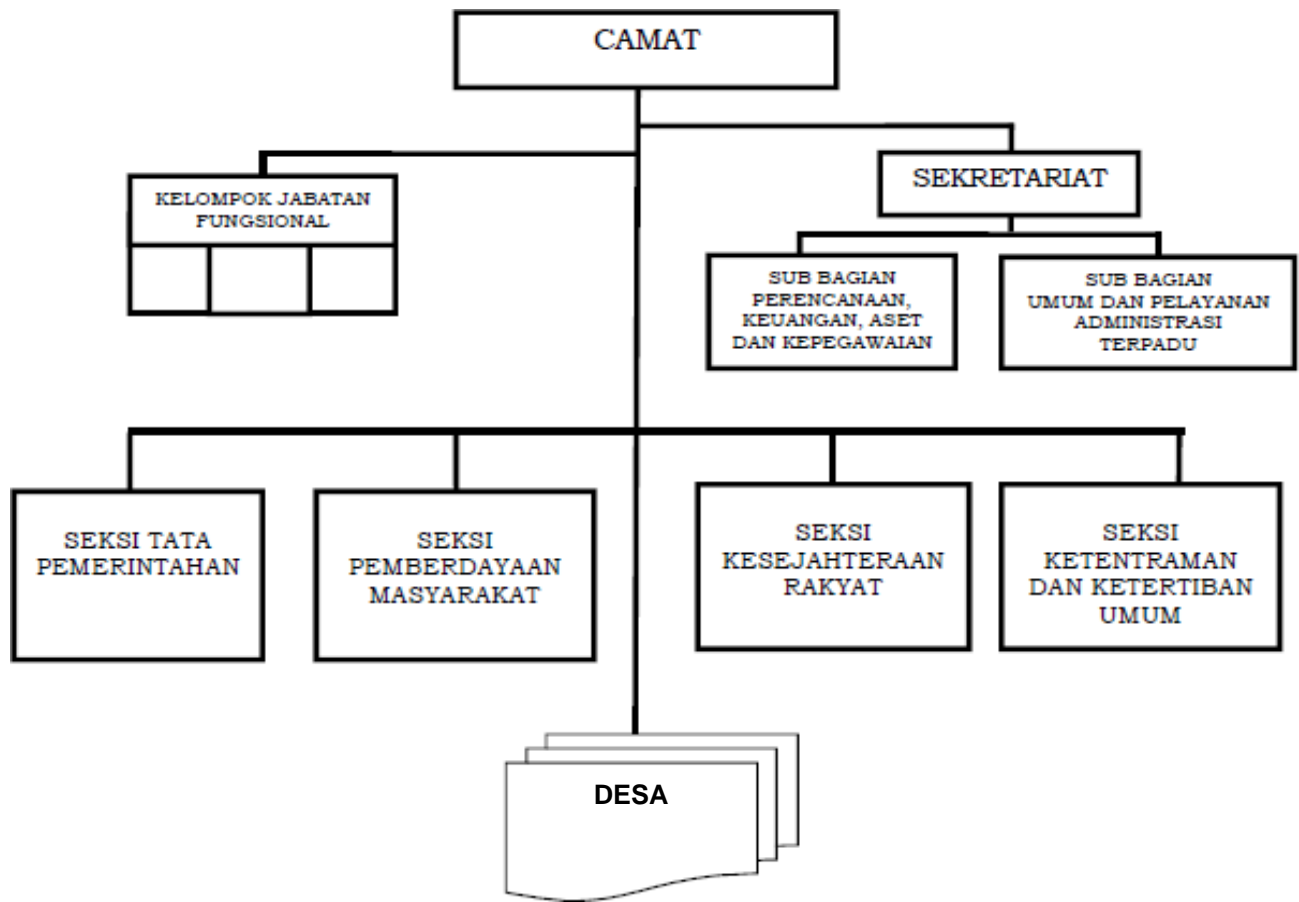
CAMAT

KELOMPOK JABATAN FUNGSIONAL

SEKRETARIAT

SUB BAGIAN PERENCANAAN, KEUANGAN, ASET DAN KEPEGAWAIAN

SUB BAGIAN UMUM DAN PELAYANAN ADMINISTRASI TERPADU

SEKSI TATA PEMERINTAHAN

SEKSI PEMBERDAYAAN MASYARAKAT

SEKSI KESEJAHTERAAN RAKYAT

SEKSI KETENTRAMAN DAN KETERTIBAN UMUM

DESA